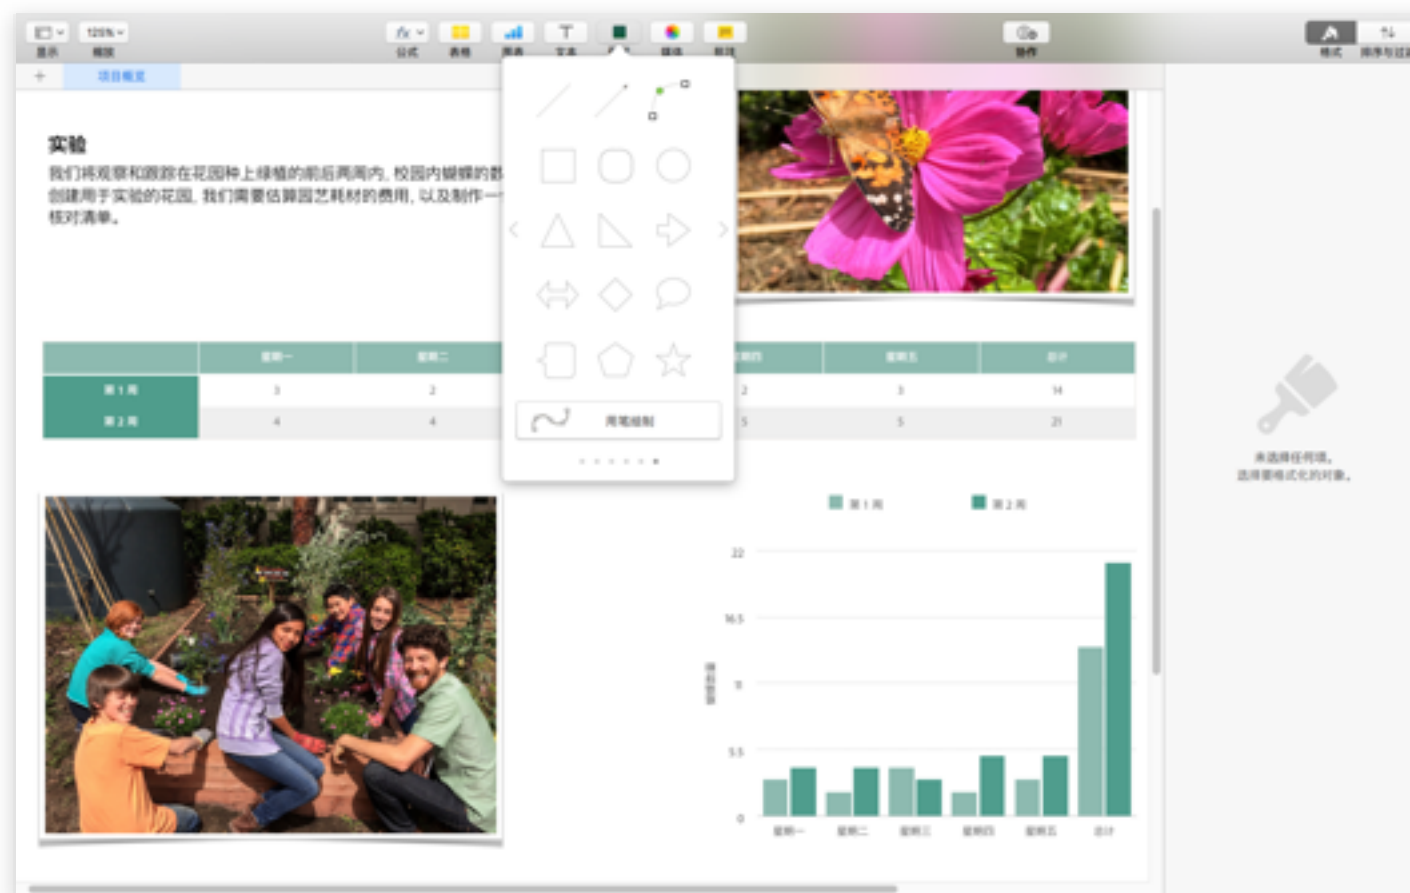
显示 缩放 公式 表格 图表 文本 形状 媒体 批注 协作 格式 排序与过滤

项目概览

实验

我们将观察和跟踪在花园种上绿植的前后两周内，校园内蝴蝶的数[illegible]创建用于实验的花园，我们需要估算园艺耗材的费用，以及制作一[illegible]核对清单。

用笔绘制

| | 星期一 | 星期二 | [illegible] | 星期四 | 星期五 | 总计 |
|---|---|---|---|---|---|---|
| 第 1 周 | 3 | 2 | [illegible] | 2 | 3 | 14 |
| 第 2 周 | 4 | 4 | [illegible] | 5 | 5 | 21 |

第 1 周 第 2 周

22
16.5
11
5.5
0

蝴蝶数量

星期一 星期二 星期三 星期四 星期五 总计

未选择任何项。
选择要格式化的对象。